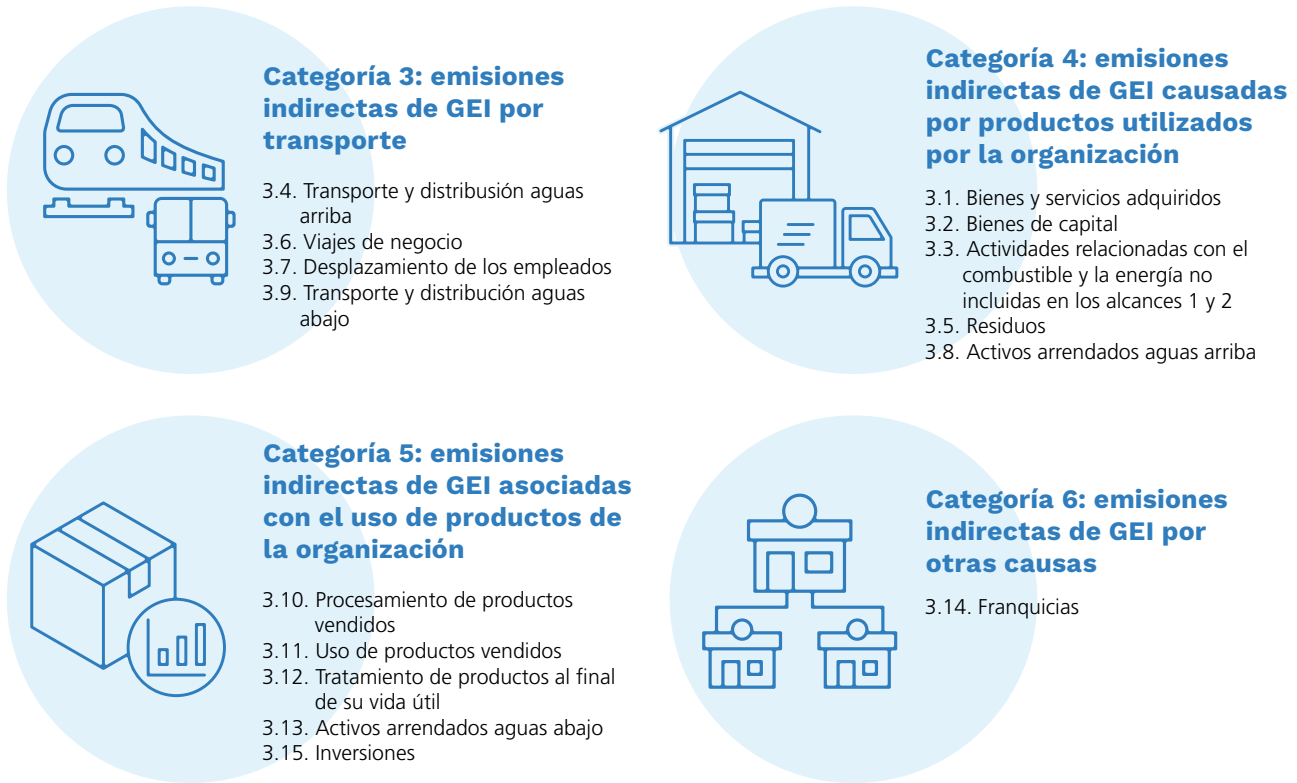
Categoría 3: emisiones indirectas de GEI por transporte

3.4. Transporte y distribución aguas arriba
3.6. Viajes de negocio
3.7. Desplazamiento de los empleados
3.9. Transporte y distribución aguas abajo

Categoría 4: emisiones indirectas de GEI causadas por productos utilizados por la organización

3.1. Bienes y servicios adquiridos
3.2. Bienes de capital
3.3. Actividades relacionadas con el combustible y la energía no incluidas en los alcances 1 y 2
3.5. Residuos
3.8. Activos arrendados aguas arriba

Categoría 5: emisiones indirectas de GEI asociadas con el uso de productos de la organización

3.10. Procesamiento de productos vendidos
3.11. Uso de productos vendidos
3.12. Tratamiento de productos al final de su vida útil
3.13. Activos arrendados aguas abajo
3.15. Inversiones

Categoría 6: emisiones indirectas de GEI por otras causas

3.14. Franquicias